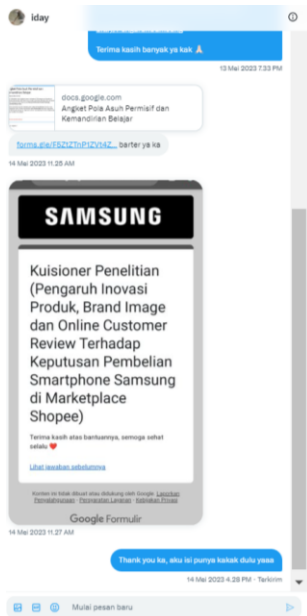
iday

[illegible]

Terima kasih banyak ya kak 🙏

13 Mei 2023 7.33 PM

docs.google.com
Angket Pola Asuh Permisif dan Kemandirian Belajar

forms.gle/F5Z1ZTnP1ZVt4Z... barter ya ka

14 Mei 2023 11.26 AM

SAMSUNG

Kuisioner Penelitian (Pengaruh Inovasi Produk, Brand Image dan Online Customer Review Terhadap Keputusan Pembelian Smartphone Samsung di Marketplace Shopee)

Terima kasih atas bantuannya, semoga sehat selalu ❤️

Lihat jawaban sebelumnya

Konten ini tidak dibuat atau didukung oleh Google. Laporkan Penyalahgunaan - Persyaratan Layanan - Kebijakan Privasi

Google Formulir

14 Mei 2023 11.27 AM

Thank you ka, aku isi punya kakak dulu yaaa

14 Mei 2023 4.28 PM · Terkirim

Mulai pesan baru